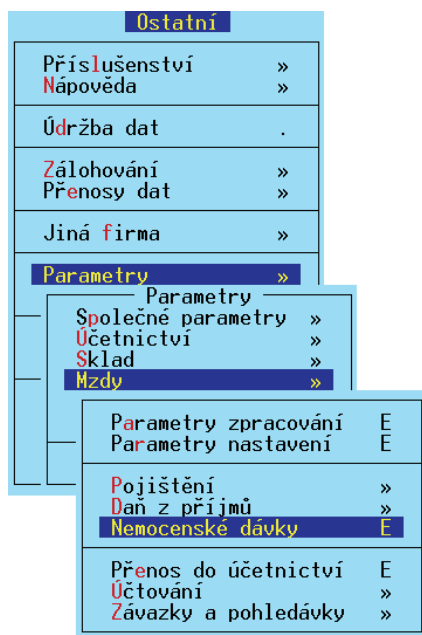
Ostatní

Příslušenství »
Nápověda »

Údržba dat .

Zálohování »
Přenosy dat »

Jiná firma »

Parametry »

Parametry

Společné parametry »
Účetnictví »
Sklad »
Mzdy »

Parametry zpracování E
Parametry nastavení E

Pojištění »
Daň z příjmů »
Nemocenské dávky E

Přenos do účetnictví E
Účtování »
Závazky a pohledávky »